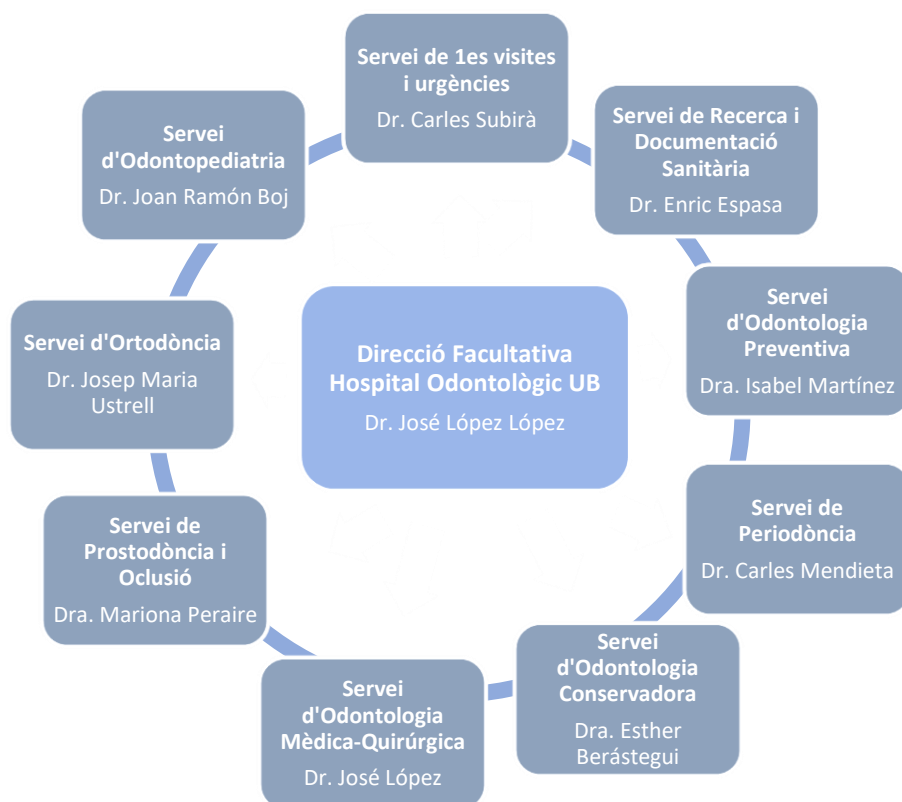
Servei de 1es visites i urgències
Dr. Carles Subirà

Servei de Recerca i Documentació Sanitària
Dr. Enric Espasa

Servei d'Odontologia Preventiva
Dra. Isabel Martínez

Servei de Periodòncia
Dr. Carles Mendieta

Servei d'Odontologia Conservadora
Dra. Esther Berástegui

Servei d'Odontologia Mèdica-Quirúrgica
Dr. José López

Servei de Prostodòncia i Oclusió
Dra. Mariona Peraire

Servei d'Ortodòncia
Dr. Josep Maria Ustrell

Servei d'Odontopediatria
Dr. Joan Ramón Boj

Direcció Facultativa Hospital Odontològic UB
Dr. José López López